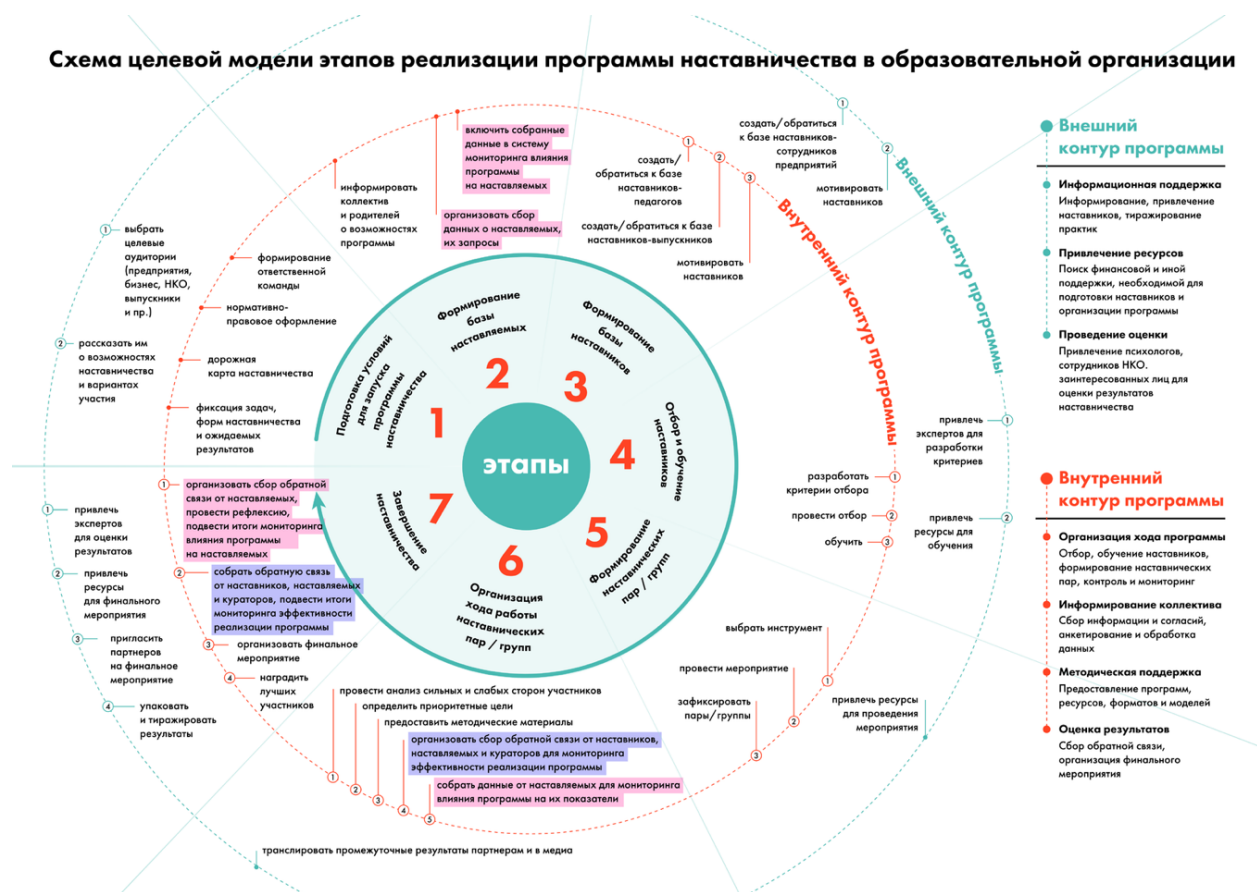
Схема целевой модели этапов реализации программы наставничества в образовательной организации

Внешний контур программы

Информационная поддержка
Информирование, привлечение наставников, тиражирование практик

Привлечение ресурсов
Поиск финансовой и иной поддержки, необходимой для подготовки наставников и организации программы

Проведение оценки
Привлечение психологов, сотрудников НКО. заинтересованных лиц для оценки результатов наставничества

Внутренний контур программы

Организация хода программы
Отбор, обучение наставников, формирование наставнических пар, контроль и мониторинг

Информирование коллектива
Сбор информации и согласий, анкетирование и обработка данных

Методическая поддержка
Предоставление программ, ресурсов, форматов и моделей

Оценка результатов
Сбор обратной связи, организация финального мероприятия

этапы

1 Подготовка условий для запуска программы наставничества

2 Формирование базы наставляемых

3 Формирование базы наставников

4 Отбор и обучение наставников

5 Формирование наставнических пар / групп

6 Организация хода работы наставнических пар / групп

7 Завершение наставничества

Внутренний контур программы

Внешний контур программы

1 выбрать целевые аудитории (предприятия, бизнес, НКО, выпускники и пр.)

2 рассказать им о возможностях наставничества и вариантах участия

формирование ответственной команды

нормативно-правовое оформление

дорожная карта наставничества

фиксация задач, форм наставничества и ожидаемых результатов

информировать коллектив и родителей о возможностях программы

включить собранные данные в систему мониторинга влияния программы на наставляемых

организовать сбор данных о наставляемых, их запросы

1 создать/ обратиться к базе наставников-педагогов

2 создать/ обратиться к базе наставников-выпускников

3 мотивировать наставников

1 создать/ обратиться к базе наставников-сотрудников предприятий

2 мотивировать наставников

1 привлечь экспертов для разработки критериев

2 привлечь ресурсы для обучения

1 разработать критерии отбора

2 провести отбор

3 обучить

1 выбрать инструмент

2 провести мероприятие

3 зафиксировать пары/группы

привлечь ресурсы для проведения мероприятия

1 провести анализ сильных и слабых сторон участников

2 определить приоритетные цели

3 предоставить методические материалы

4 организовать сбор обратной связи от наставников, наставляемых и кураторов для мониторинга эффективности реализации программы

5 собрать данные от наставляемых для мониторинга влияния программы на их показатели

транслировать промежуточные результаты партнерам и в медиа

1 организовать сбор обратной связи от наставляемых, провести рефлексию, подвести итоги мониторинга влияния программы на наставляемых

2 собрать обратную связь от наставников, наставляемых и кураторов, подвести итоги мониторинга эффективности реализации программы

3 организовать финальное мероприятие

4 наградить лучших участников

1 привлечь экспертов для оценки результатов

2 привлечь ресурсы для финального мероприятия

3 пригласить партнеров на финальное мероприятие

4 упаковать и тиражировать результаты